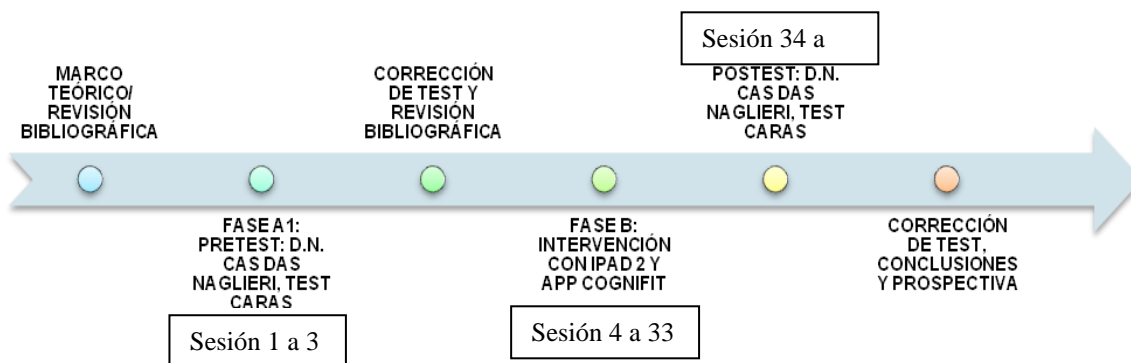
Sesión 34 a

MARCO TEÓRICO/ REVISIÓN BIBLIOGRÁFICA

CORRECCIÓN DE TEST Y REVISIÓN BIBLIOGRÁFICA

POSTEST: D.N. CAS DAS NAGLIERI, TEST CARAS

FASE A1: PRETEST: D.N. CAS DAS NAGLIERI, TEST CARAS

FASE B: INTERVENCIÓN CON IPAD 2 Y APP COGNIFIT

CORRECCIÓN DE TEST, CONCLUSIONES Y PROSPECTIVA

Sesión 1 a 3

Sesión 4 a 33